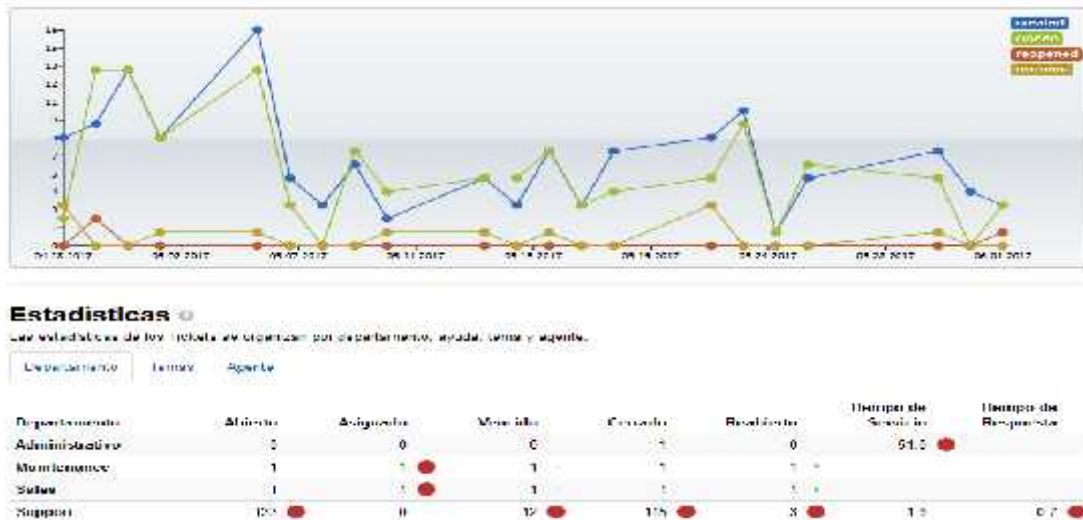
created
closed
reopened
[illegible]

Estadisticas
Las estadísticas de los tickets se organizan por departamento, ayuda, tema y agente.

Departamento | Temas | Agente

| Departamento | Abierto | Asignado | Vencido | Cerrado | Reabierto | Tiempo de Servicio | Tiempo de Respuesta |
|---|---|---|---|---|---|---|---|
| Administrative | 2 | 0 | 0 | 1 | 0 | 51.0 | |
| Maintenance | 1 | 1 | 1 | 1 | 1 | | |
| Sales | 1 | 1 | 1 | 1 | 1 | | |
| Support | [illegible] | 0 | 12 | 115 | 3 | 1.5 | 0.7 |